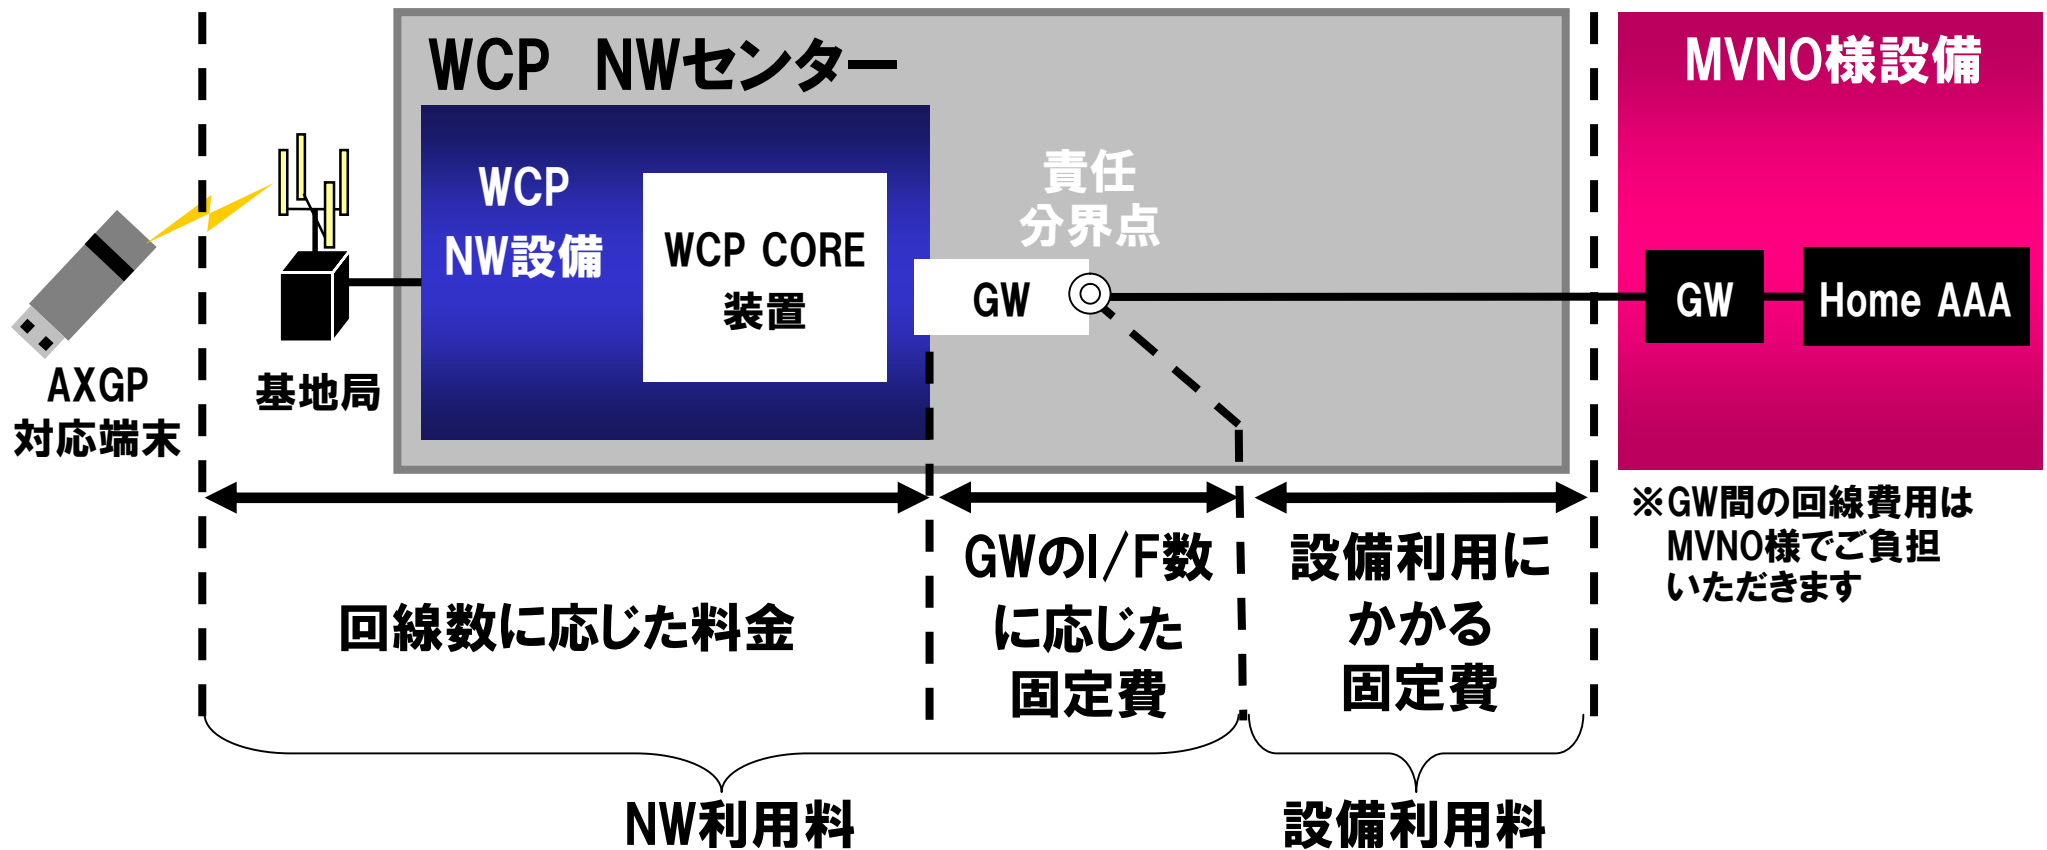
WCP NWセンター

MVNO様設備

WCP NW設備

WCP CORE 装置

責任 分界点

GW

GW

Home AAA

AXGP 対応端末

基地局

※GW間の回線費用は MVNO様でご負担 いただきます

回線数に応じた料金

GWのI/F数 に応じた 固定費

設備利用に かかる 固定費

NW利用料

設備利用料